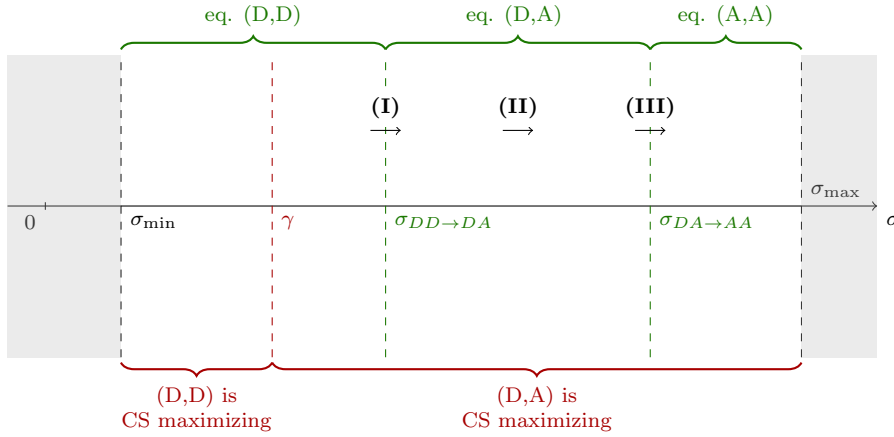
eq. (D,D)

eq. (D,A)

eq. (A,A)

(I)
$\longrightarrow$

(II)
$\longrightarrow$

(III)
$\longrightarrow$

$\sigma_{\max}$

0

$\sigma_{\min}$

$\gamma$

$\sigma_{DD\to DA}$

$\sigma_{DA\to AA}$

$\sigma$

(D,D) is
CS maximizing

(D,A) is
CS maximizing